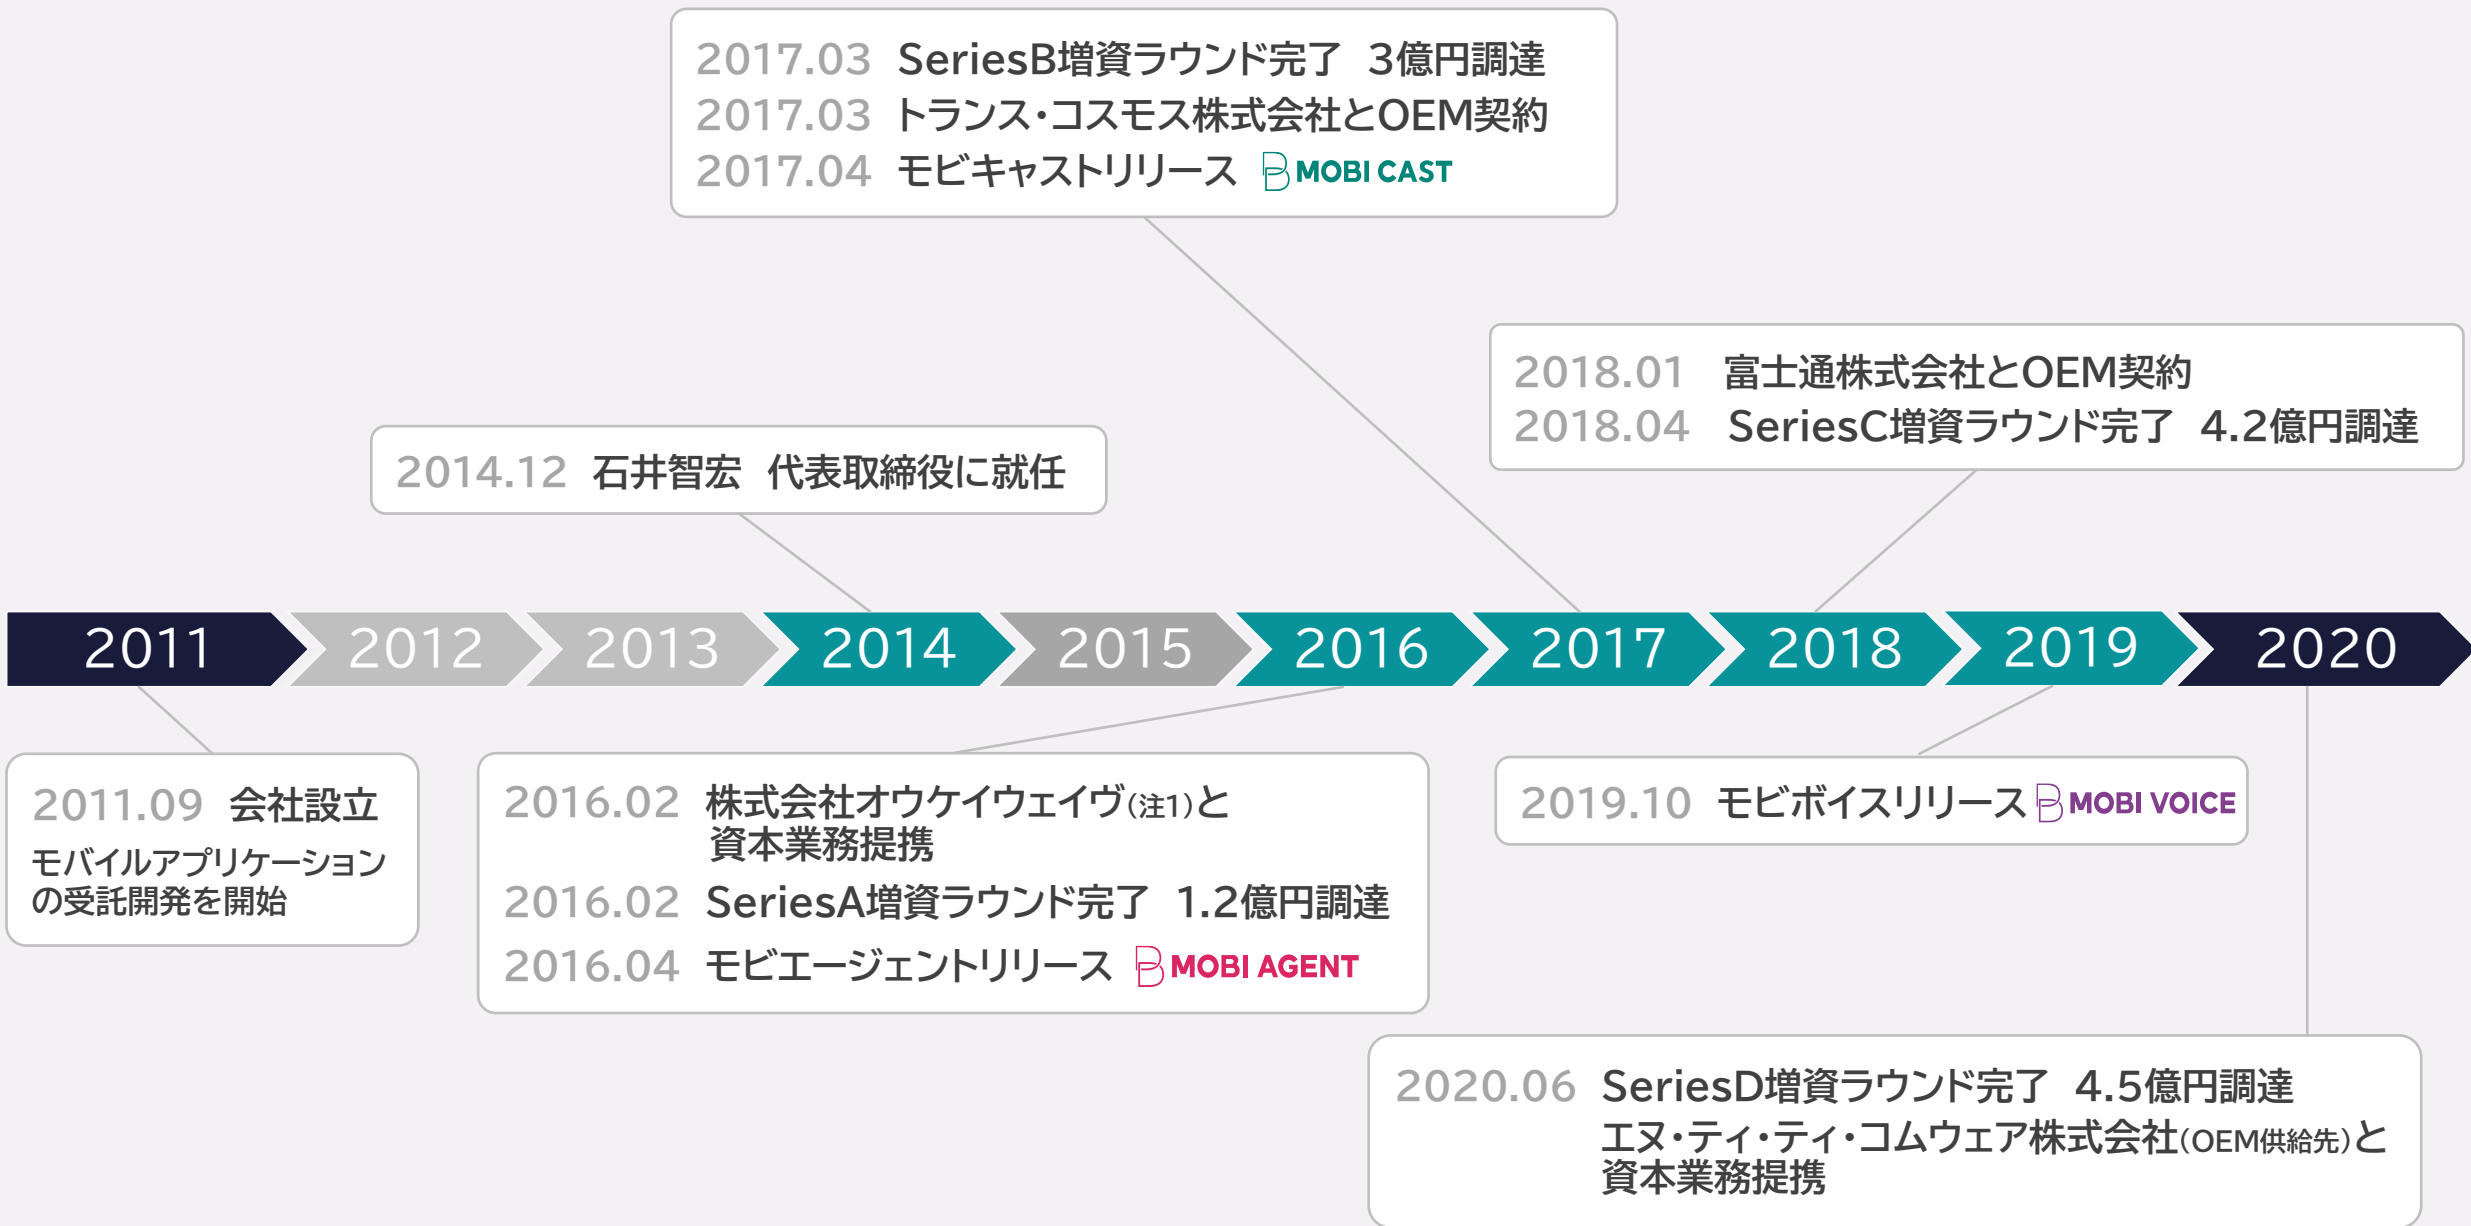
2017.03 SeriesB増資ラウンド完了 3億円調達
2017.03 トランス・コスモス株式会社とOEM契約
2017.04 モビキャストリリース MOBI CAST

2018.01 富士通株式会社とOEM契約
2018.04 SeriesC増資ラウンド完了 4.2億円調達

2014.12 石井智宏 代表取締役に就任

2011 2012 2013 2014 2015 2016 2017 2018 2019 2020

2011.09 会社設立
モバイルアプリケーションの受託開発を開始

2016.02 株式会社オウケイウェイヴ(注1)と資本業務提携
2016.02 SeriesA増資ラウンド完了 1.2億円調達
2016.04 モビエージェントリリース MOBI AGENT

2019.10 モビボイスリリース MOBI VOICE

2020.06 SeriesD増資ラウンド完了 4.5億円調達
エヌ・ティ・ティ・コムウェア株式会社(OEM供給先)と資本業務提携